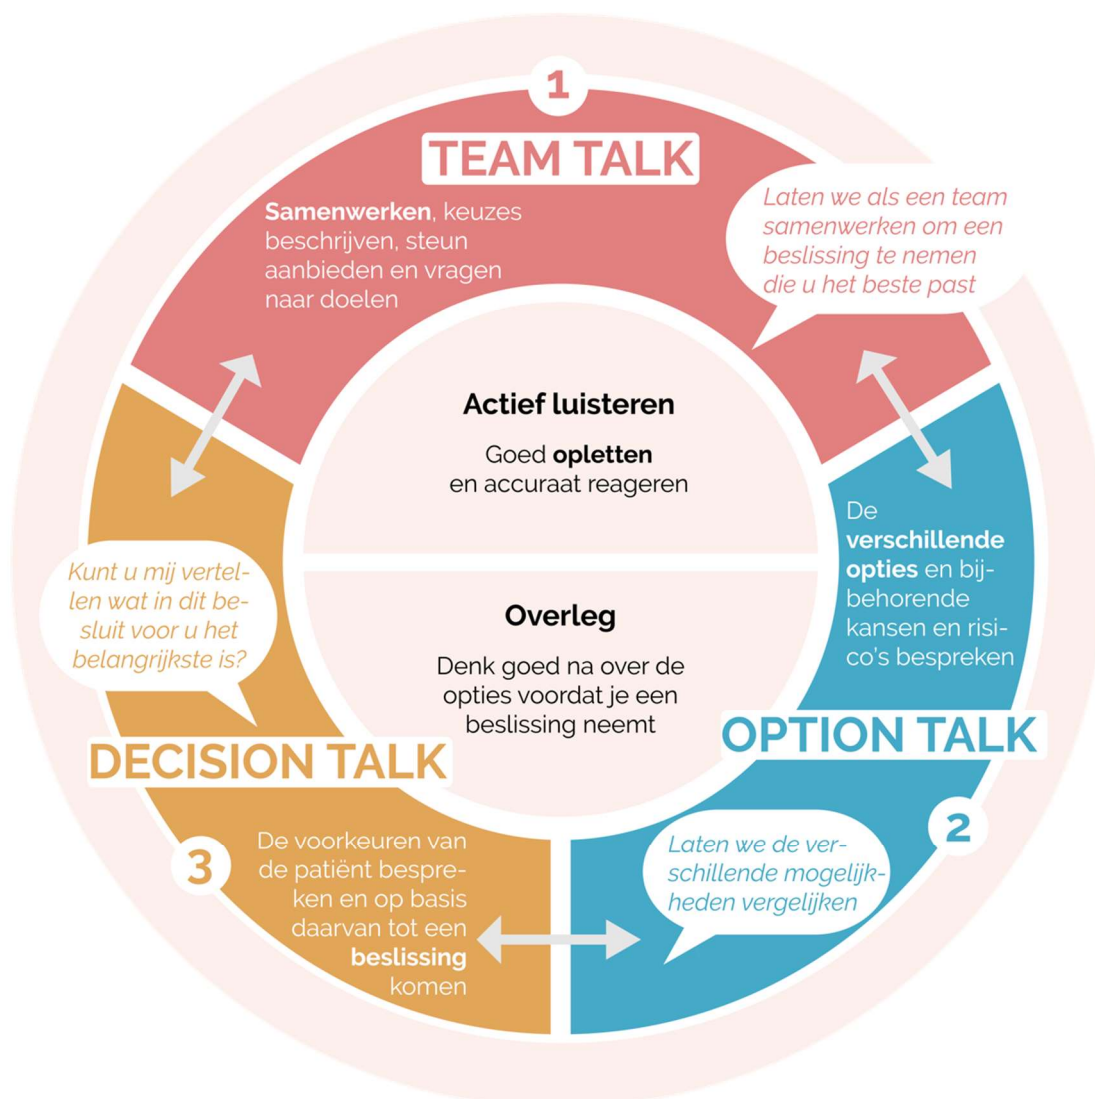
1

TEAM TALK

**Samenwerken**, keuzes beschrijven, steun aanbieden en vragen naar doelen

*Laten we als een team samenwerken om een beslissing te nemen die u het beste past*

**Actief luisteren**

Goed **opletten** en accuraat reageren

**Overleg**

Denk goed na over de opties voordat je een beslissing neemt

De **verschillende opties** en bijbehorende kansen en risico's bespreken

OPTION TALK

2

*Laten we de verschillende mogelijkheden vergelijken*

*Kunt u mij vertellen wat in dit besluit voor u het belangrijkste is?*

DECISION TALK

3

De voorkeuren van de patiënt bespreken en op basis daarvan tot een **beslissing** komen